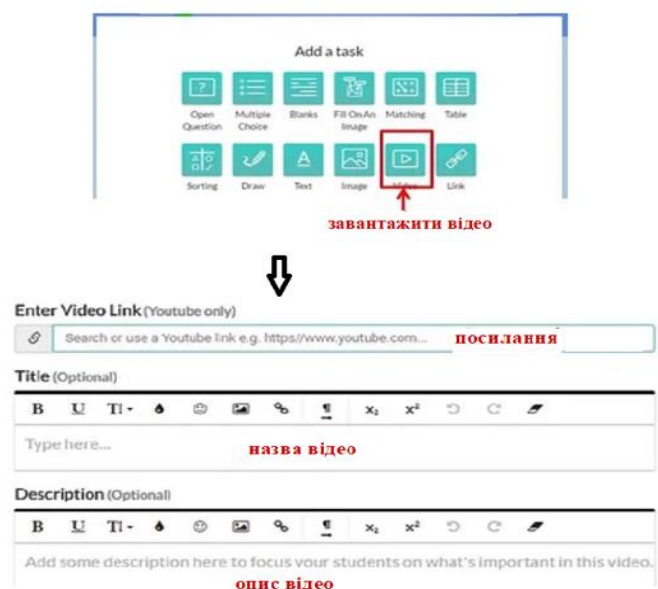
Add a task

Open Question
Multiple Choice
Blanks
Fill On An Image
Matching
Table
Sorting
Draw
Text
Image
Video
Link

завантажити відео

Enter Video Link (Youtube only)

Search or use a Youtube link e.g. https//www.youtube.com...

посилання

Title (Optional)

B U TI ▾ $x_2$ $x^2$

Type here...

назва відео

Description (Optional)

B U TI ▾ $x_2$ $x^2$

Add some description here to focus your students on what's important in this video.

опис відео